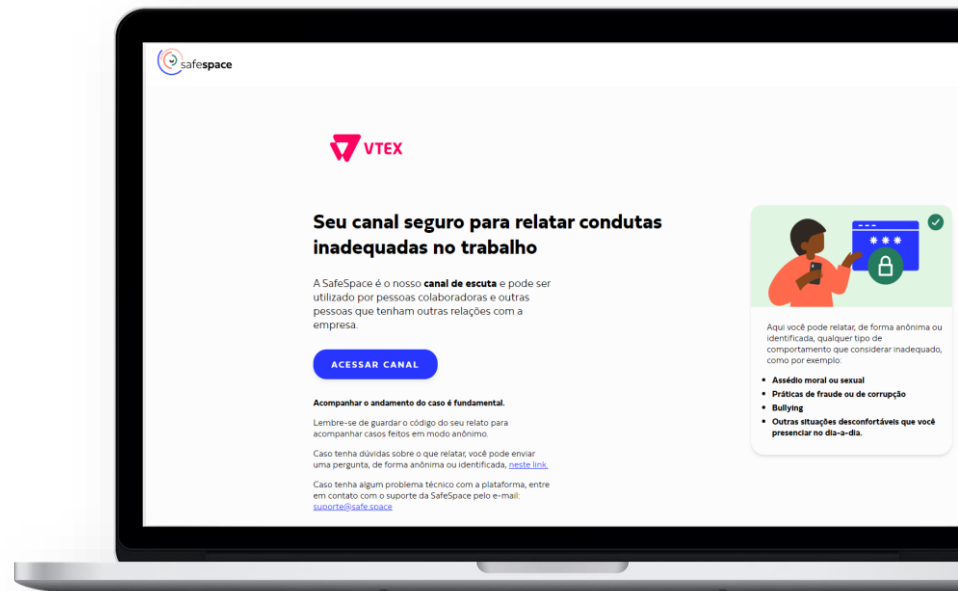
safespace

VTEX

Seu canal seguro para relatar condutas inadequadas no trabalho

A SafeSpace é o nosso canal de escuta e pode ser utilizado por pessoas colaboradoras e outras pessoas que tenham outras relações com a empresa.

ACESSAR CANAL

Acompanhar o andamento do caso é fundamental.

Lembre-se de guardar o código do seu relato para acompanhar casos feitos em modo anônimo.

Caso tenha dúvidas sobre o que relatar, você pode enviar uma pergunta, de forma anônima ou identificada, neste link.

Caso tenha algum problema técnico com a plataforma, entre em contato com o suporte da SafeSpace pelo e-mail: suporte@safe.space

Aqui você pode relatar, de forma anônima ou identificada, qualquer tipo de comportamento que considerar inadequado, como por exemplo:

- Assédio moral ou sexual
- Práticas de fraude ou de corrupção
- Bullying
- Outras situações desconfortáveis que você presenciar no dia-a-dia.